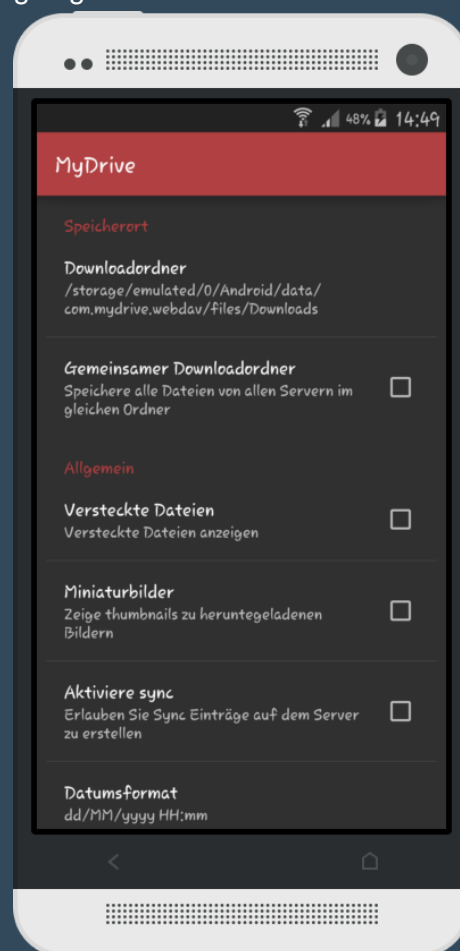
48% 14:49

MyDrive

Speicherort

Downloadordner
/storage/emulated/0/Android/data/com.mydrive.webdav/files/Downloads

Gemeinsamer Downloadordner
Speichere alle Dateien von allen Servern im gleichen Ordner

Allgemein

Versteckte Dateien
Versteckte Dateien anzeigen

Miniaturbilder
Zeige thumbnails zu heruntegeladenen Bildern

Aktiviere sync
Erlauben Sie Sync Einträge auf dem Server zu erstellen

Datumsformat
dd/MM/yyyy HH:mm